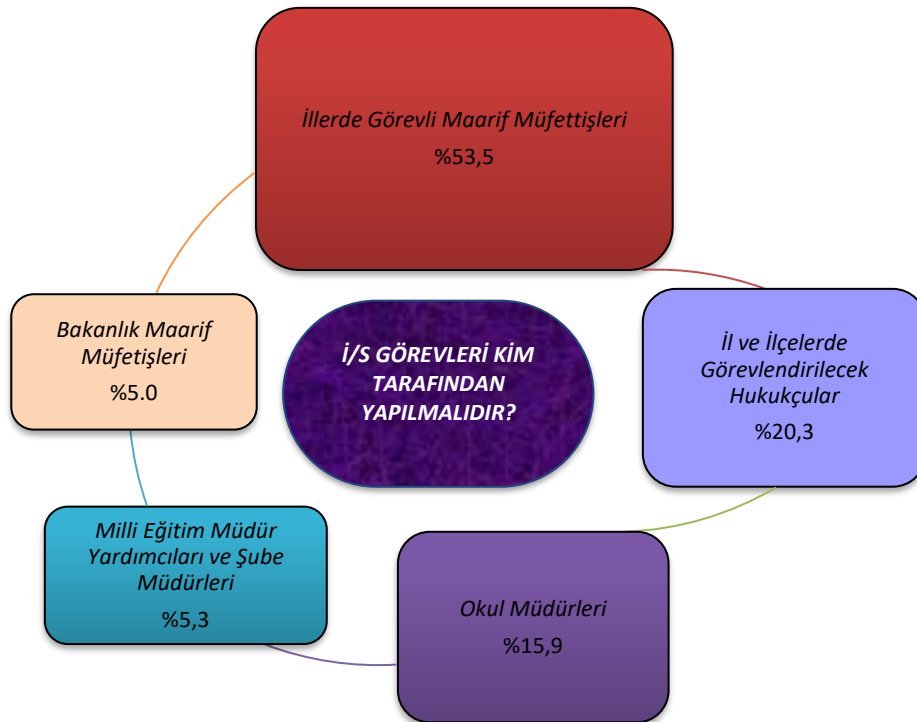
İllerde Görevli Maarif Müfettişleri
%53,5

Bakanlık Maarif Müfetişleri
%5.0

İ/S GÖREVLERİ KİM TARAFINDAN YAPILMALIDIR?

İl ve İlçelerde Görevlendirilecek Hukukçular
%20,3

Milli Eğitim Müdür Yardımcıları ve Şube Müdürleri
%5,3

Okul Müdürleri
%15,9